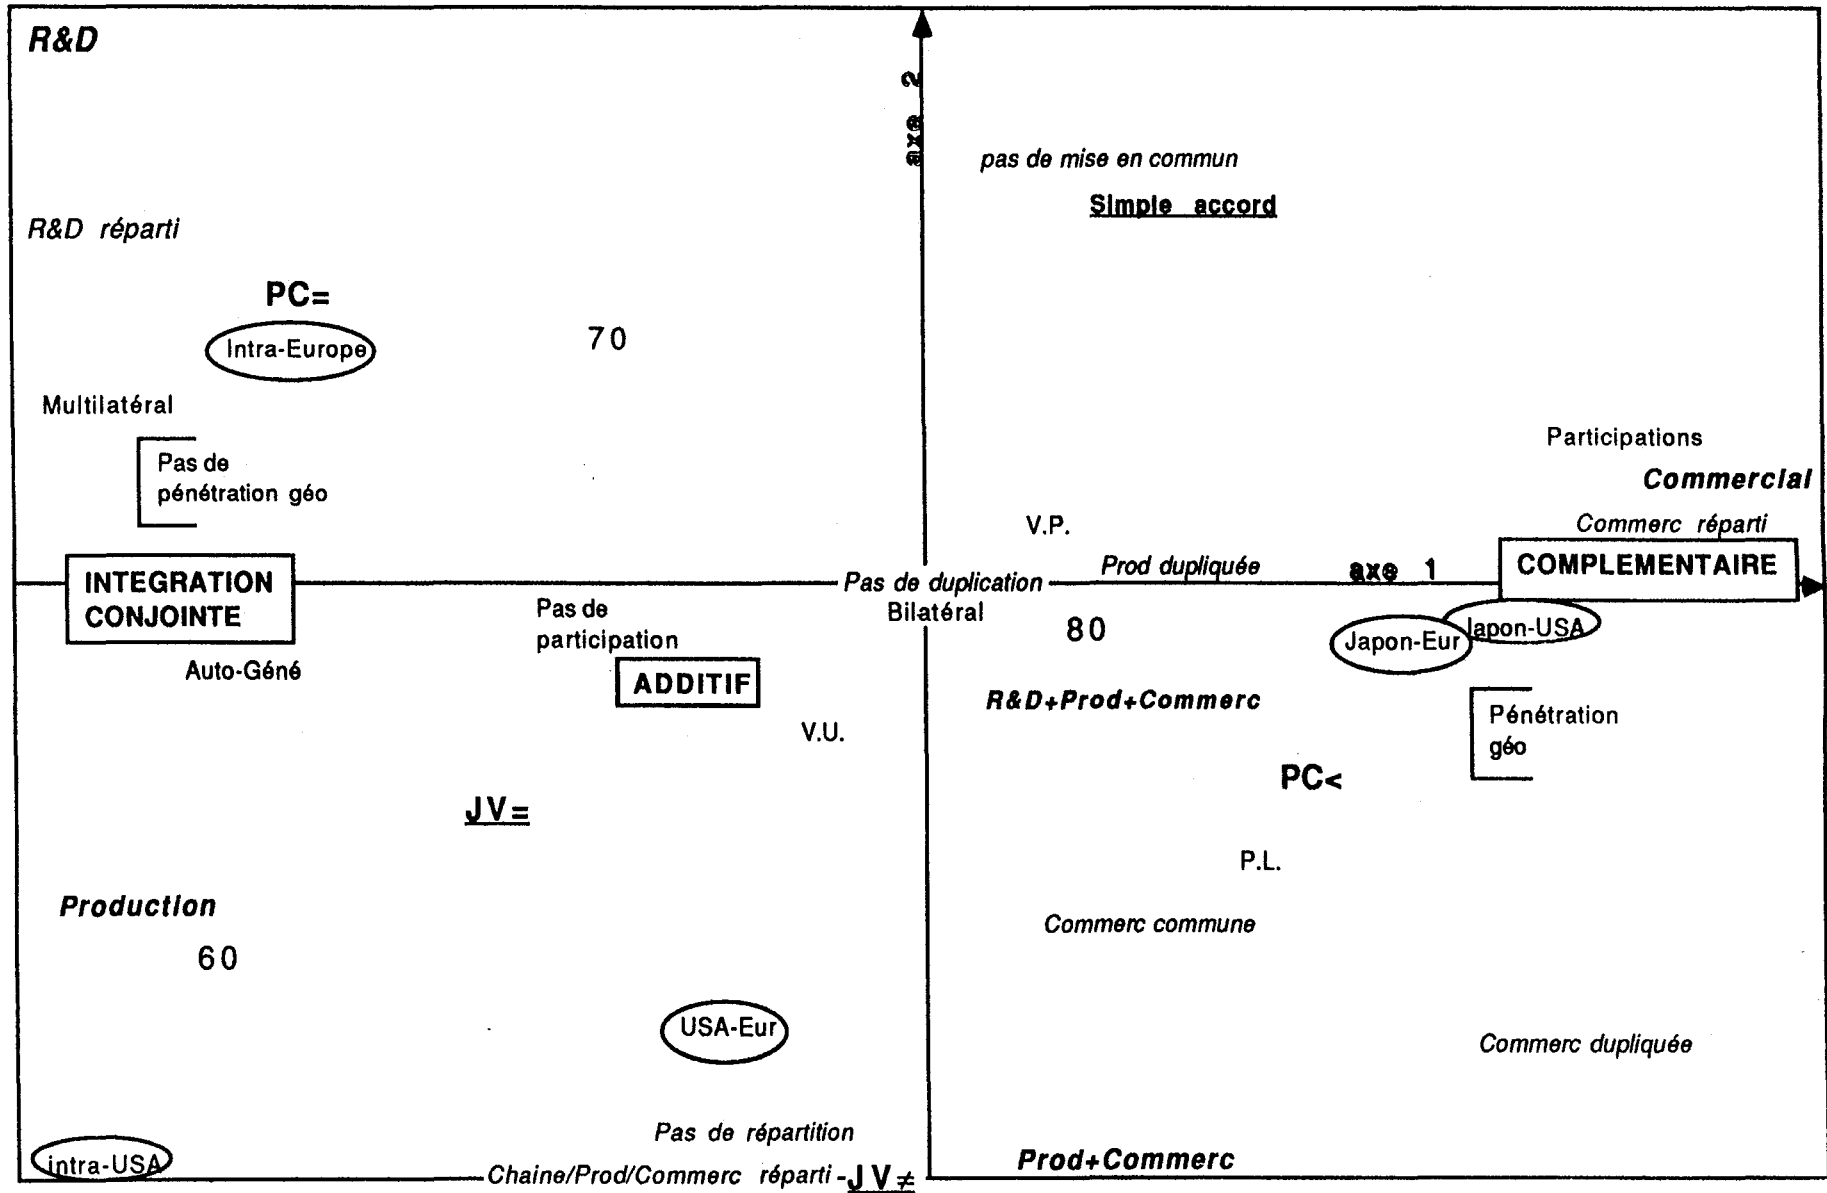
R&D

axe 2

pas de mise en commun

Simple accord

R&D réparti

PC=

Intra-Europe

70

Multilatéral

Pas de pénétration géo

Participations

Commercial

Commerc réparti

V.P.

INTEGRATION CONJOINTE

Prod dupliquée

axe 1

COMPLEMENTAIRE

Pas de duplication

Bilatéral

Pas de participation

80

Japon-USA

Japon-Eur

Auto-Géné

ADDITIF

R&D+Prod+Commerc

Pénétration géo

V.U.

PC<

JV=

P.L.

Production

Commerc commune

60

USA-Eur

Commerc dupliquée

Pas de répartition

intra-USA

Chaine/Prod/Commerc réparti - JV≠

Prod+Commerc